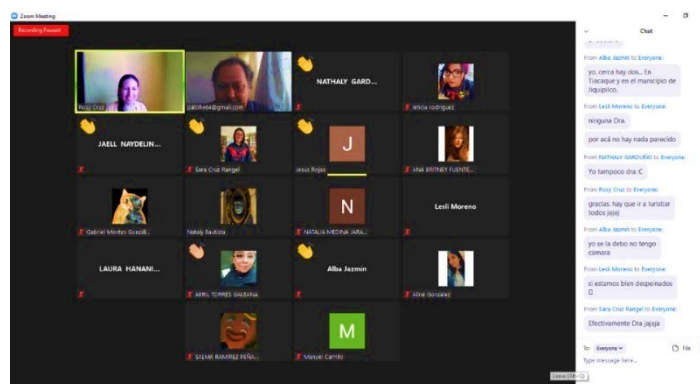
Zoom Meeting

Recording Paused

Rosy Cruz

patihet4@gmail.com

NATHALY GARD...

leticia rodriguez

JAELL NAYDELIN...

Sara Cruz Rangel

Jesus Rojas

J

ANA BRITNEY FUENTE...

Gabriel Montes Gonzál...

Nataly Bautista

N

NATALIA MEDINA JARA...

Lesli Moreno

LAURA HANANI...

ABRIL TORRES GALEANA

Alba Jazmin

Aline Gonzalez

SALMA RAMIREZ PEÑ...

M

Manuel Carrillo

Chat

From Alba Jazmin to Everyone:
yo, cerca hay dos.. En Tlacaque y en el municipio de Jiquipilco.

From Lesli Moreno to Everyone:
ninguna Dra.

por acá no hay nada parecido

From NATHALY GARDUÑO to Everyone:
Yo tampoco dra :C

From Rosy Cruz to Everyone:
gracias. hay que ir a turistiar todos jajaj

From Alba Jazmin to Everyone:
yo se la debo no tengo camara

From Lesli Moreno to Everyone:
si estamos bien despeinados :D

From Sara Cruz Rangel to Everyone:
Efectivamente Dra jajaja

To: Everyone

File

Type message here...

Leave (Alt+Q)